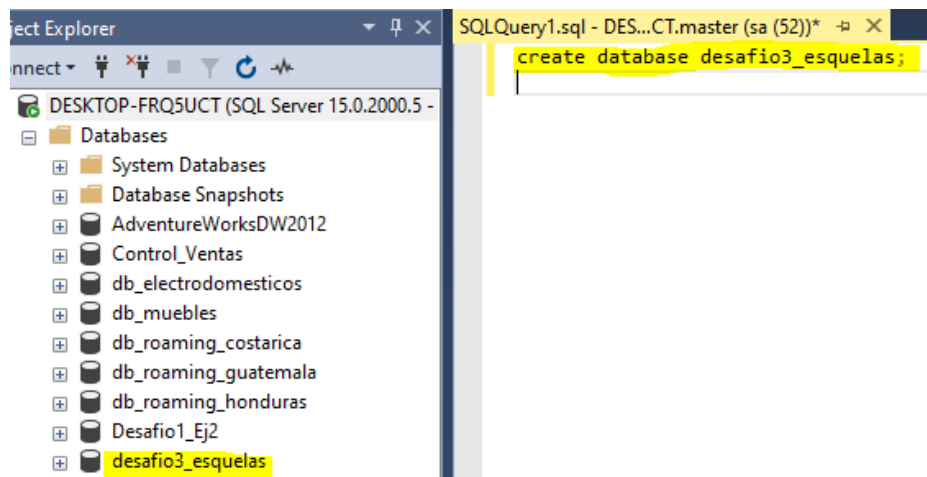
ject Explorer
nnect
DESKTOP-FRQ5UCT (SQL Server 15.0.2000.5 -
Databases
System Databases
Database Snapshots
AdventureWorksDW2012
Control_Ventas
db_electrodomesticos
db_muebles
db_roaming_costarica
db_roaming_guatemala
db_roaming_honduras
Desafio1_Ej2
desafio3_esquelas

SQLQuery1.sql - DES...CT.master (sa (52))*
create database desafio3_esquelas;